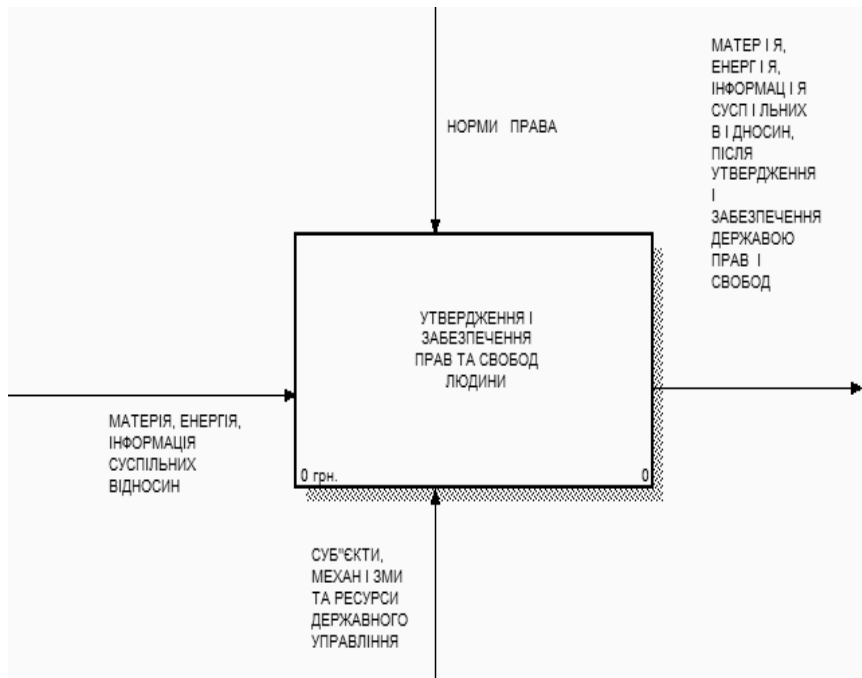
НОРМИ ПРАВА

МАТЕР І Я, ЕНЕРГ І Я, ІНФОРМАЦ І Я СУСП І ЛЬНИХ В І ДНОСИН, ПІСЛЯ УТВЕРДЖЕННЯ І ЗАБЕЗПЕЧЕННЯ ДЕРЖАВОЮ ПРАВ І СВОБОД

УТВЕРДЖЕННЯ І ЗАБЕЗПЕЧЕННЯ ПРАВ ТА СВОБОД ЛЮДИНИ

МАТЕРІЯ, ЕНЕРГІЯ, ІНФОРМАЦІЯ СУСПІЛЬНИХ ВІДНОСИН

0 грн.

0

СУБ"ЄКТИ, МЕХАН І ЗМИ ТА РЕСУРСИ ДЕРЖАВНОГО УПРАВЛІННЯ